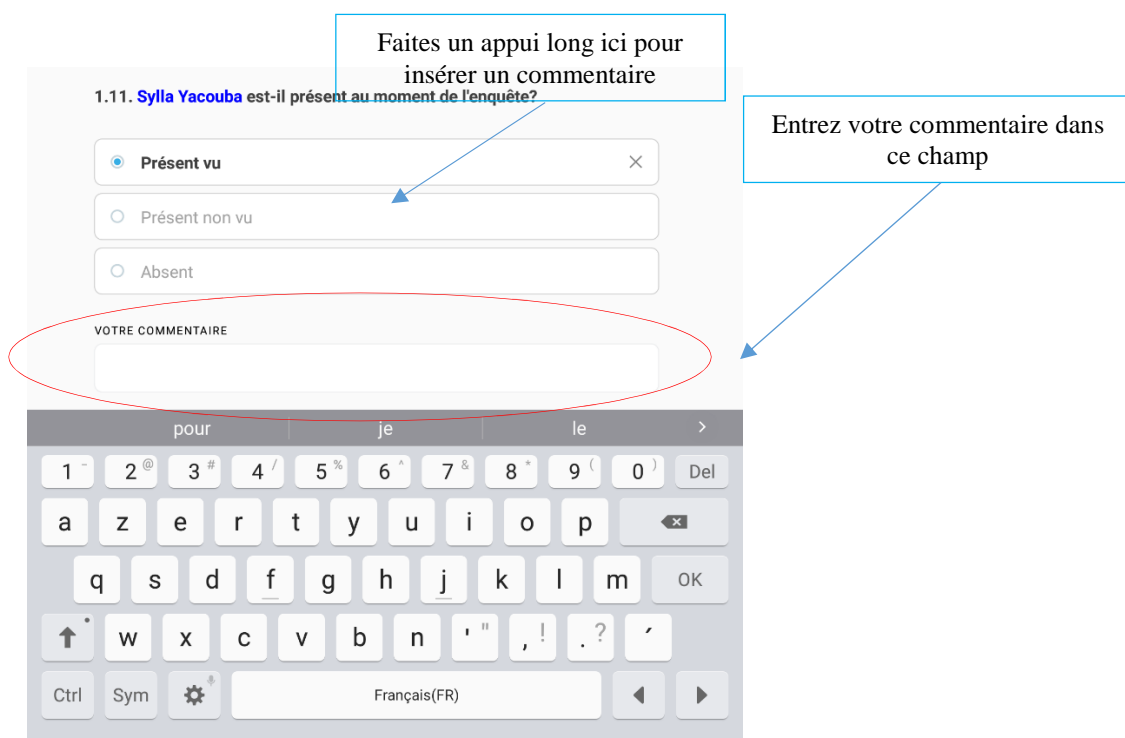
Faites un appui long ici pour insérer un commentaire

Entrez votre commentaire dans ce champ

1.11. Sylla Yacouba est-il présent au moment de l'enquête?

Présent vu

Présent non vu

Absent

VOTRE COMMENTAIRE

pour | je | le | >

1 - 2 @ 3 # 4 / 5 % 6 ^ 7 & 8 * 9 ( 0 ) Del

a z e r t y u i o p

q s d f g h j k l m OK

w x c v b n ' " , ! . ? ´

Ctrl Sym Français(FR)